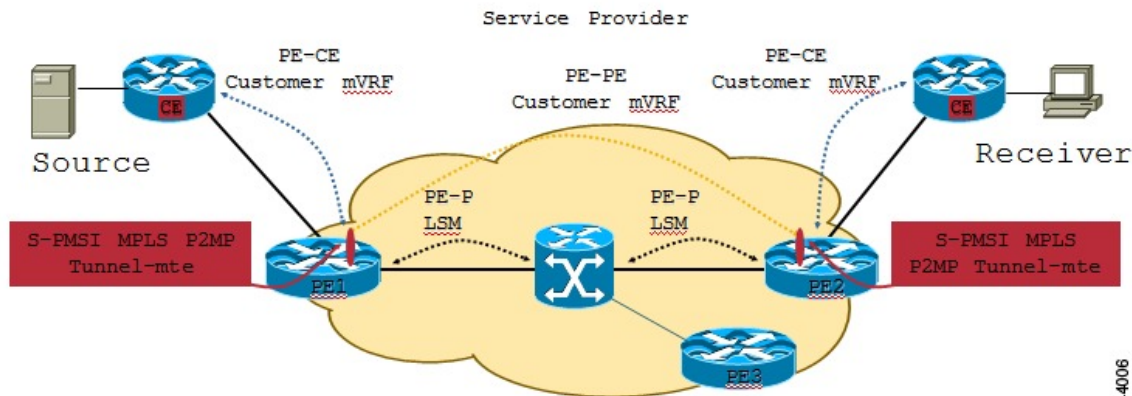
Service Provider

PE-CE
Customer mVRF

PE-PE
Customer mVRF

PE-CE
Customer mVRF

CE

CE

Source

Receiver

PE-P
LSM

PE-P
LSM

S-PMSI MPLS P2MP
Tunnel-mte

S-PMSI MPLS
P2MP Tunnel-mte

PE1

PE2

PE3

4006